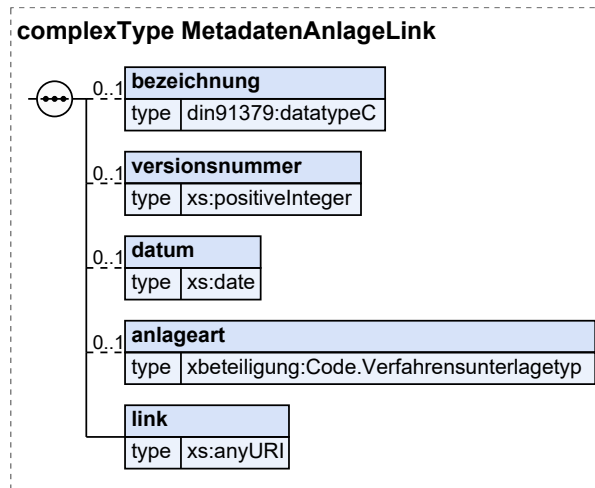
complexType MetadatenAnlageLink

0..1 bezeichnung
type din91379:datatypeC

0..1 versionsnummer
type xs:positiveInteger

0..1 datum
type xs:date

0..1 anlageart
type xbeteiligung:Code.Verfahrensunterlagetyp

link
type xs:anyURI